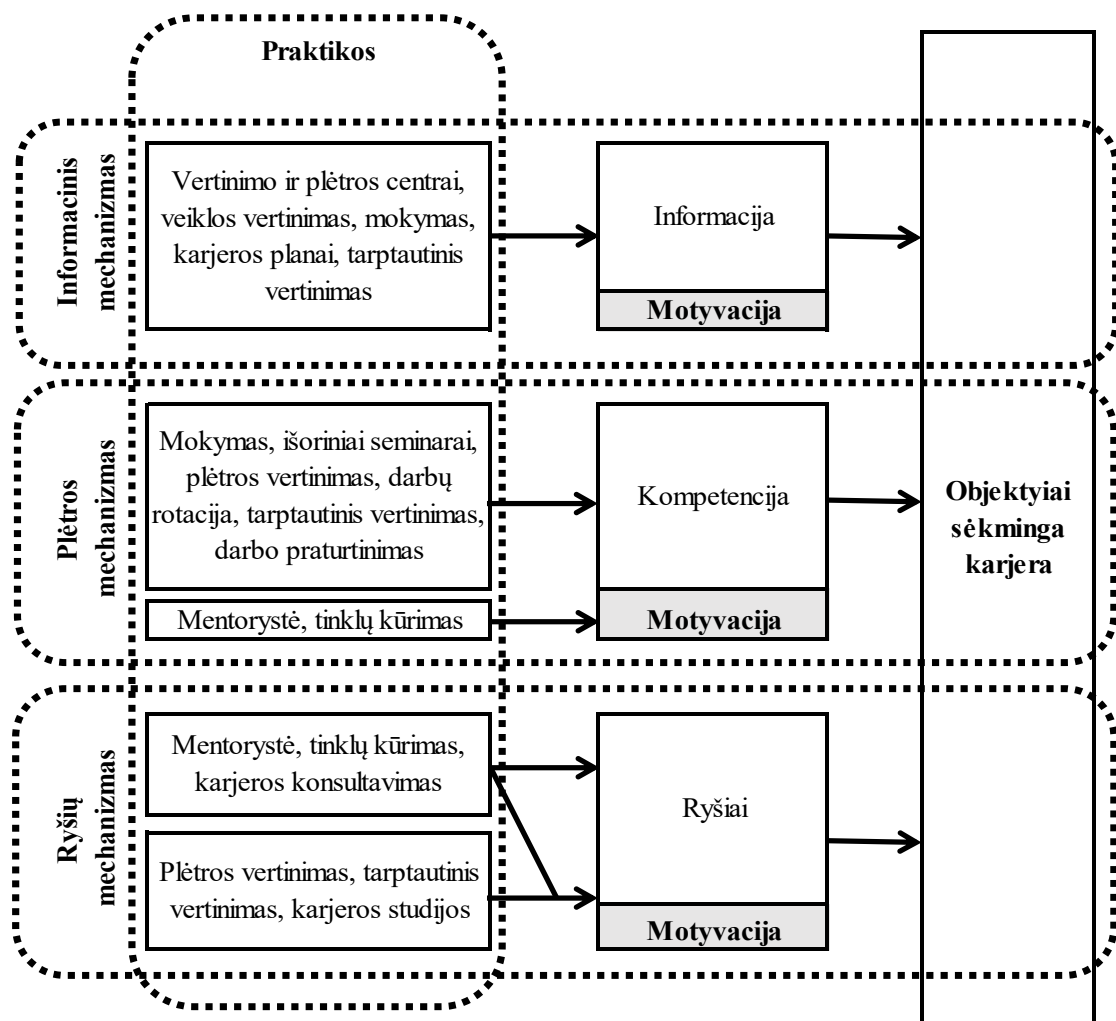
Praktikos

Informacinis mechanizmas

Vertinimo ir plėtros centrai, veiklos vertinimas, mokymas, karjeros planai, tarptautinis vertinimas

Informacija

Motyvacija

Plėtros mechanizmas

Mokymas, išoriniai seminarai, plėtros vertinimas, darbų rotacija, tarptautinis vertinimas, darbo praturtinimas

Mentorystė, tinklų kūrimas

Kompetencija

Motyvacija

Objektyiai sėkminga karjera

Ryšių mechanizmas

Mentorystė, tinklų kūrimas, karjeros konsultavimas

Plėtros vertinimas, tarptautinis vertinimas, karjeros studijos

Ryšiai

Motyvacija